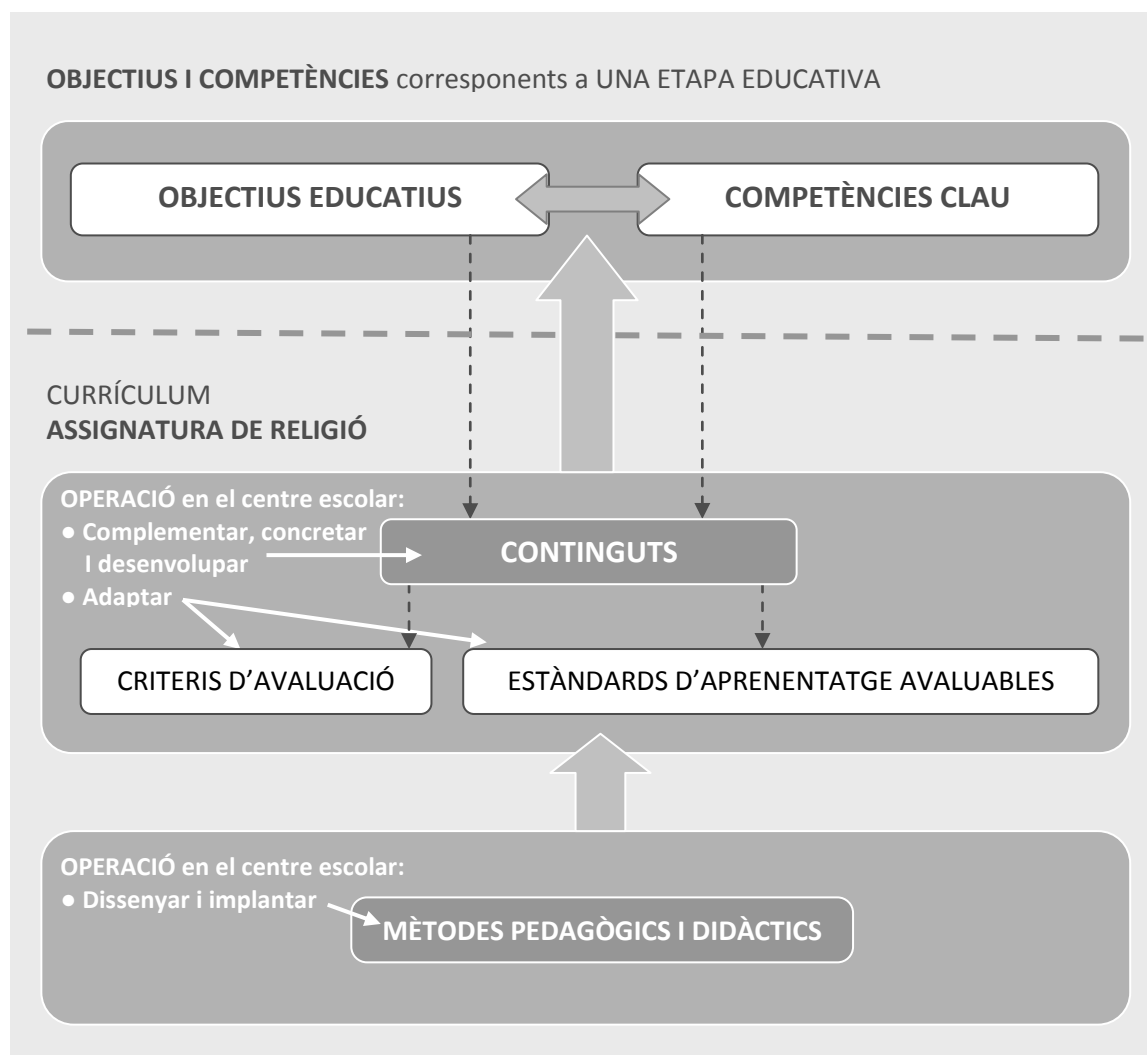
**OBJECTIUS I COMPETÈNCIES** corresponents a UNA ETAPA EDUCATIVA

**OBJECTIUS EDUCATIUS**

**COMPETÈNCIES CLAU**

CURRÍCULUM
**ASSIGNATURA DE RELIGIÓ**

**OPERACIÓ en el centre escolar:**
● **Complementar, concretar I desenvolupar**
● **Adaptar**

**CONTINGUTS**

CRITERIS D'AVALUACIÓ

ESTÀNDARDS D'APRENENTATGE AVALUABLES

**OPERACIÓ en el centre escolar:**
● **Dissenyar i implantar**

**MÈTODES PEDAGÒGICS I DIDÀCTICS**